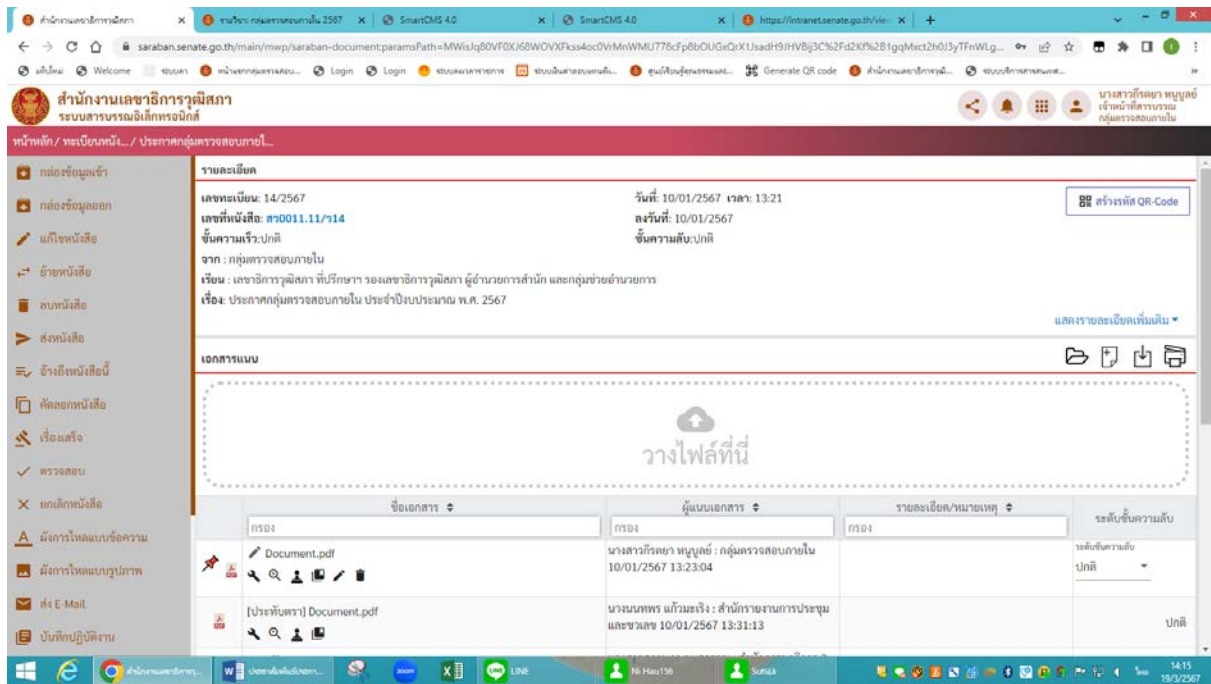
สำนักงานเลขาธิการวุฒิสภา × | รายงาน กลุ่มตรวจสอบภายใน 2567 × | SmartCMS 4.0 × | SmartCMS 4.0 × | https://intranet.senate.go.th/vie × | +

saraban.senate.go.th/main/mwp/saraban-document:paramsPath=MWisJq80VF0XJ68WOVXFkss4oc0VrMnWMU778cFp8bOUGxQrX1JsadH9JHVBij3C%2Fd2Kf%2B1gqMxct2h0J3yTFnWLg...

แท็บใหม่ | Welcome | สรบรร | หน้าแรกกลุ่มตรวจสอบ... | Login | Login | ระบบลงเวลาราชการ | ระบบเงินเดือนออนไลน์... | ศูนย์รับแจ้งเหตุ... | Generate QR code | สำนักงานเลขาธิการวุฒิ... | ระบบบริหารสารสนเทศ...

สำนักงานเลขาธิการวุฒิสภา
ระบบสารบรรณอิเล็กทรอนิกส์

นางสาวกีรดยา หนูบุลย์
เจ้าหน้าที่สารบรรณ
กลุ่มตรวจสอบภายใน

หน้าหลัก / ทะเบียนหนัง... / ประกาศกลุ่มตรวจสอบภายใ...

กล่องข้อมูลเข้า
กล่องข้อมูลออก
แก้ไขหนังสือ
ย้ายหนังสือ
ลบหนังสือ
ส่งหนังสือ
อ้างถึงหนังสือนี้
คัดลอกหนังสือ
เรื่องเสร็จ
ตรวจสอบ
ยกเลิกหนังสือ
ผังการไหลแบบข้อความ
ผังการไหลแบบรูปภาพ
ส่ง E-Mail
บันทึกปฏิบัติงาน

รายละเอียด

เลขทะเบียน: 14/2567
วันที่: 10/01/2567 เวลา: 13:21
เลขที่หนังสือ: สว0011.11/ว14
ลงวันที่: 10/01/2567
ชั้นความเร็ว:ปกติ
ชั้นความลับ:ปกติ
จาก : กลุ่มตรวจสอบภายใน
เรียน : เลขาธิการวุฒิสภา ที่ปรึกษาฯ รองเลขาธิการวุฒิสภา ผู้อำนวยการสำนัก และกลุ่มช่วยอำนวยการ
เรื่อง: ประกาศกลุ่มตรวจสอบภายใน ประจำปีงบประมาณ พ.ศ. 2567

สร้างรหัส QR-Code

แสดงรายละเอียดเพิ่มเติม

เอกสารแนบ

วางไฟล์ที่นี่

| | ชื่อเอกสาร | ผู้แนบเอกสาร | รายละเอียด/หมายเหตุ | ระดับชั้นความลับ |
|---|---|---|---|---|
| | กรอง | กรอง | กรอง | |
| | Document.pdf | นางสาวกีรดยา หนูบุลย์ : กลุ่มตรวจสอบภายใน 10/01/2567 13:23:04 | | ระดับชั้นความลับ ปกติ |
| | [ประทับตรา] Document.pdf | นางนนทพร แก้วมะเริง : สำนักรายงานการประชุมและชวเลข 10/01/2567 13:31:13 | | ปกติ |

สำนักงานเลขาธิการ... | ประกาศกลุ่มตรวจ... | zoom | LINE | Ni Hau156 | Sutija | 14:15 19/3/2567